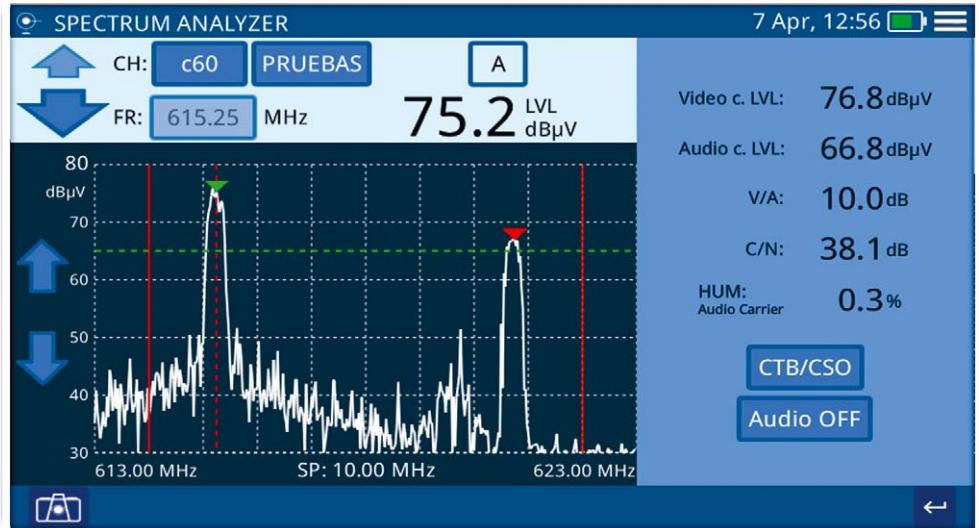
SPECTRUM ANALYZER

7 Apr, 12:56

CH: c60 PRUEBAS

A

FR: 615.25 MHz

75.2 LVL dBµV

80 dBµV 70 60 50 40 30

613.00 MHz SP: 10.00 MHz 623.00 MHz

Video c. LVL: 76.8 dBµV

Audio c. LVL: 66.8 dBµV

V/A: 10.0 dB

C/N: 38.1 dB

HUM: Audio Carrier 0.3 %

CTB/CSO

Audio OFF